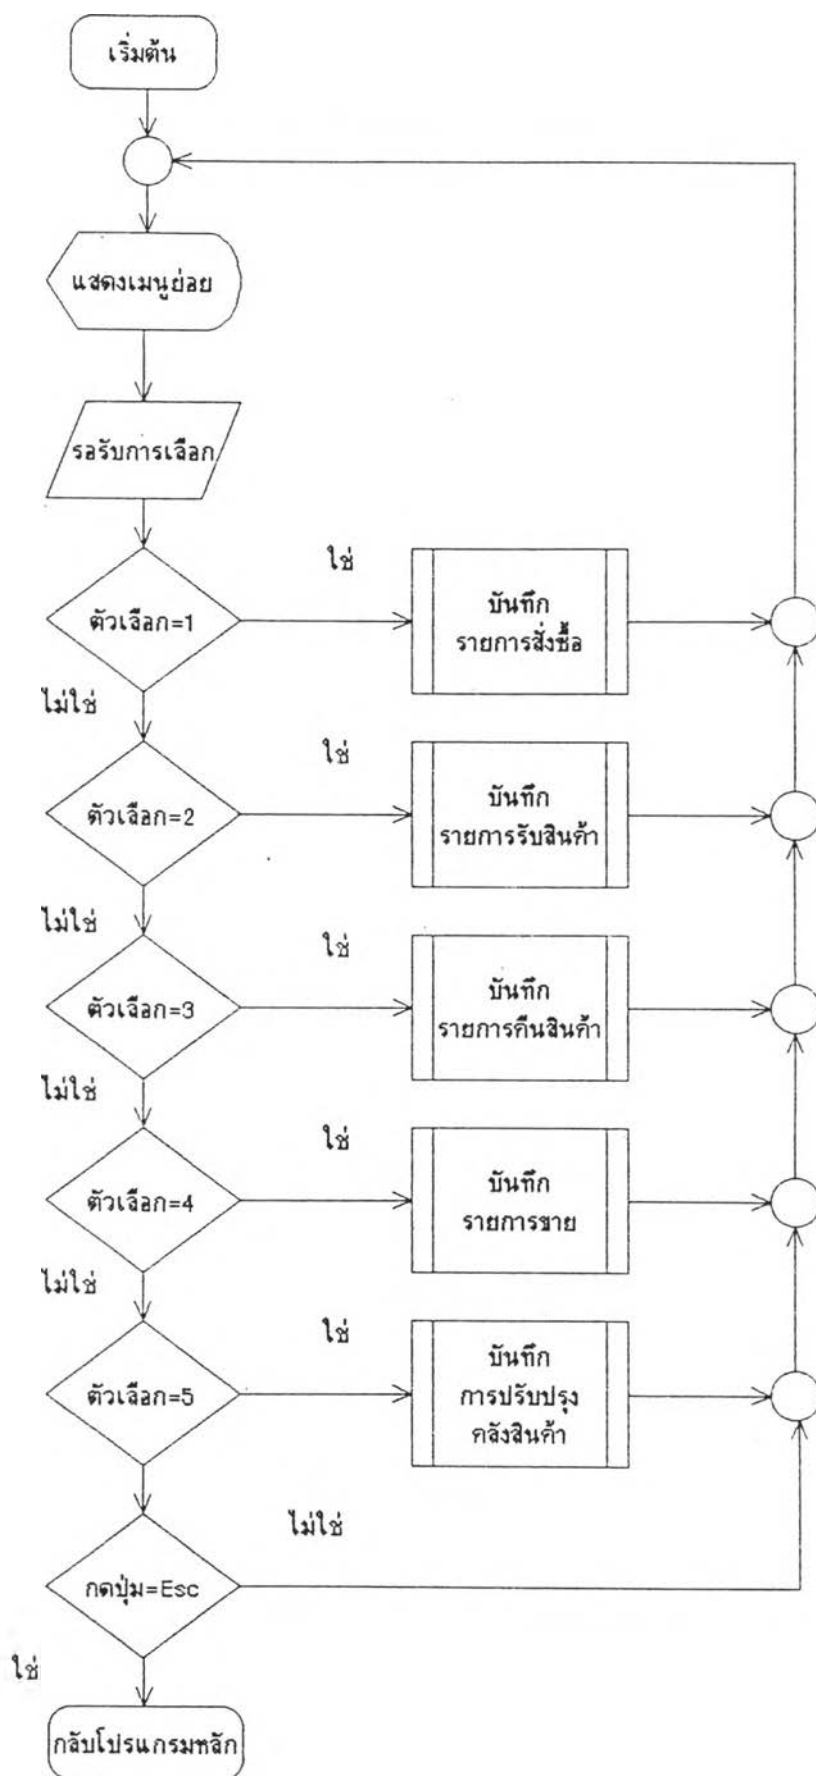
เริ่มต้น

แสดงเมนูย่อย

รอรับการเลือก

ตัวเลือก=1

ใช่

บันทึก รายการสั่งซื้อ

ไม่ใช่

ตัวเลือก=2

ใช่

บันทึก รายการรับสินค้า

ไม่ใช่

ตัวเลือก=3

ใช่

บันทึก รายการคืนสินค้า

ไม่ใช่

ตัวเลือก=4

ใช่

บันทึก รายการขาย

ไม่ใช่

ตัวเลือก=5

ใช่

บันทึก การปรับปรุง คลังสินค้า

กดปุ่ม=Esc

ไม่ใช่

ใช่

กลับโปรแกรมหลัก